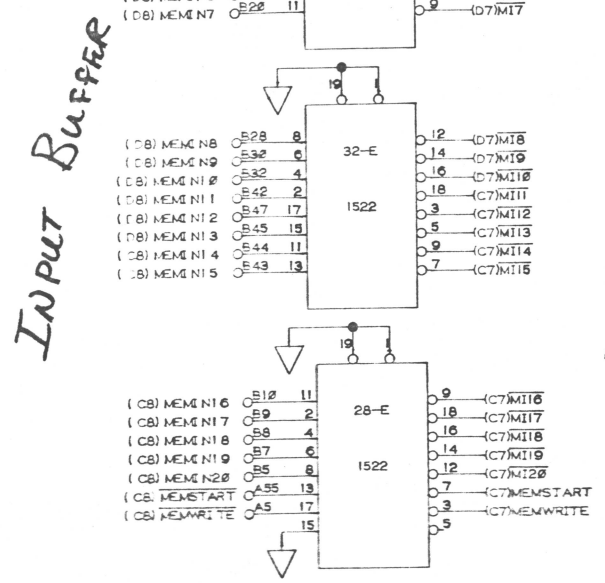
(D8) MEMIN7 B20 11 9 (D7)$\overline{MI7}$

INPUT BUFFER

19 1

(D8) MEMIN8 B28 8
(D8) MEMIN9 B30 6
(D8) MEMIN10 B32 4
(D8) MEMIN11 B42 2
(D8) MEMIN12 B47 17
(D8) MEMIN13 B45 15
(C8) MEMIN14 B44 11
(C8) MEMIN15 B43 13

32-E

1522

12 (D7)$\overline{MI8}$
14 (D7)$\overline{MI9}$
16 (D7)$\overline{MI10}$
18 (C7)$\overline{MI11}$
3 (C7)$\overline{MI12}$
5 (C7)$\overline{MI13}$
9 (C7)$\overline{MI14}$
7 (C7)$\overline{MI15}$

19 1

(C8) MEMIN16 B10 11
(C8) MEMIN17 B9 2
(C8) MEMIN18 B8 4
(C8) MEMIN19 B7 6
(C8) MEMIN20 B5 8
(C8) $\overline{MEMSTART}$ A55 13
(C8) $\overline{MEMWRITE}$ A5 17
15

28-E

1522

9 (C7)$\overline{MI16}$
18 (C7)$\overline{MI17}$
16 (C7)$\overline{MI18}$
14 (C7)$\overline{MI19}$
12 (C7)$\overline{MI20}$
7 (C7)MEMSTART
3 (C7)MEMWRITE
5